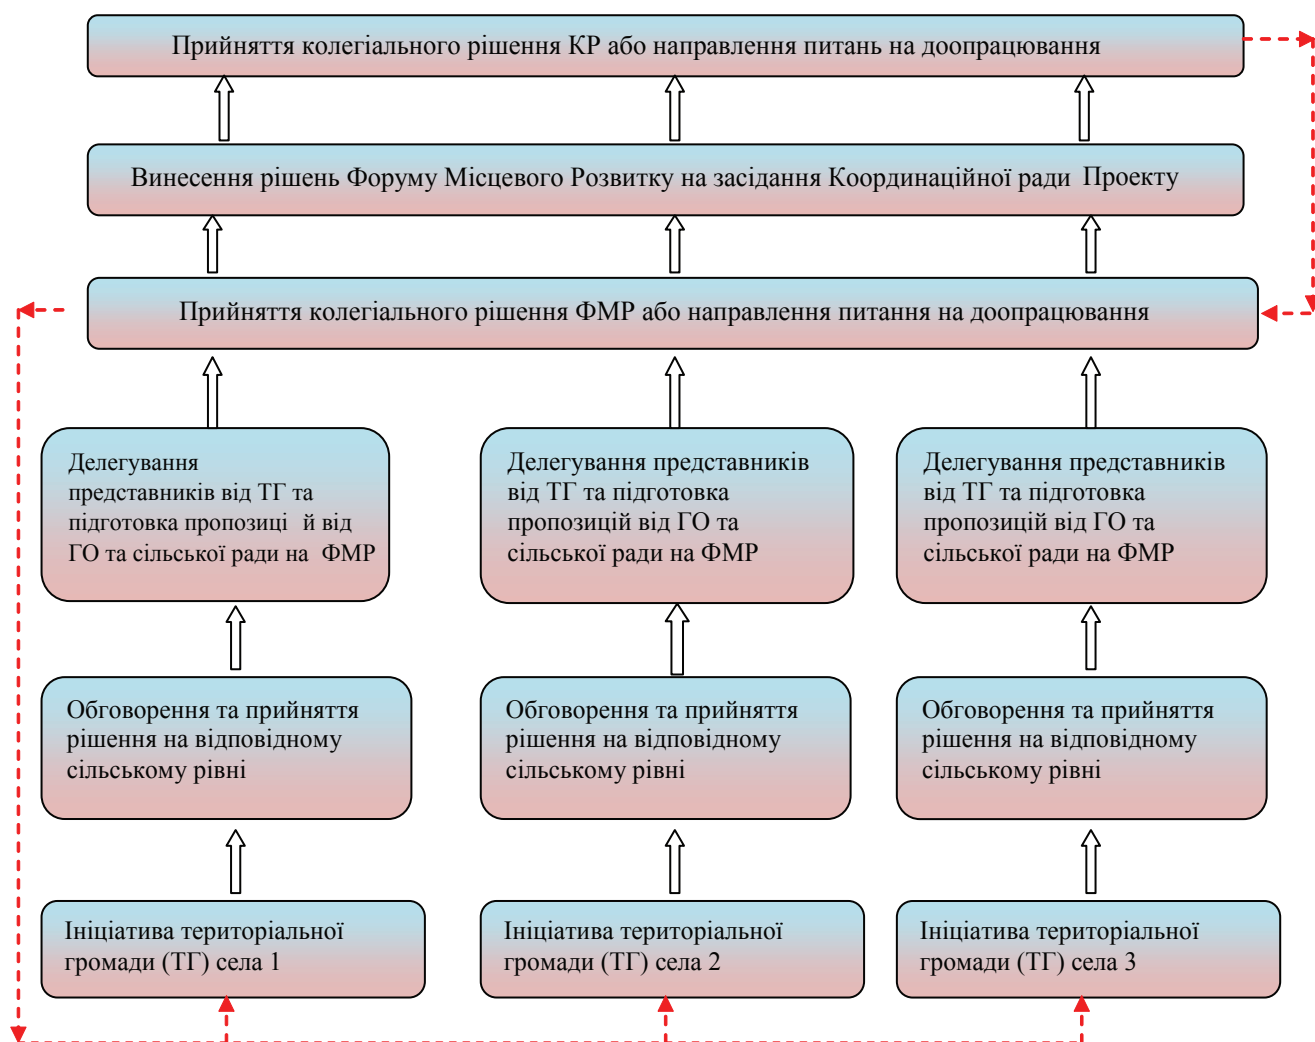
Прийняття колегіального рішення КР або направлення питань на доопрацювання

Винесення рішень Форуму Місцевого Розвитку на засідання Координаційної ради Проекту

Прийняття колегіального рішення ФМР або направлення питання на доопрацювання

Делегування представників від ТГ та підготовка пропозиці й від ГО та сільської ради на ФМР

Делегування представників від ТГ та підготовка пропозицій від ГО та сільської ради на ФМР

Делегування представників від ТГ та підготовка пропозицій від ГО та сільської ради на ФМР

Обговорення та прийняття рішення на відповідному сільському рівні

Обговорення та прийняття рішення на відповідному сільському рівні

Обговорення та прийняття рішення на відповідному сільському рівні

Ініціатива територіальної громади (ТГ) села 1

Ініціатива територіальної громади (ТГ) села 2

Ініціатива територіальної громади (ТГ) села 3